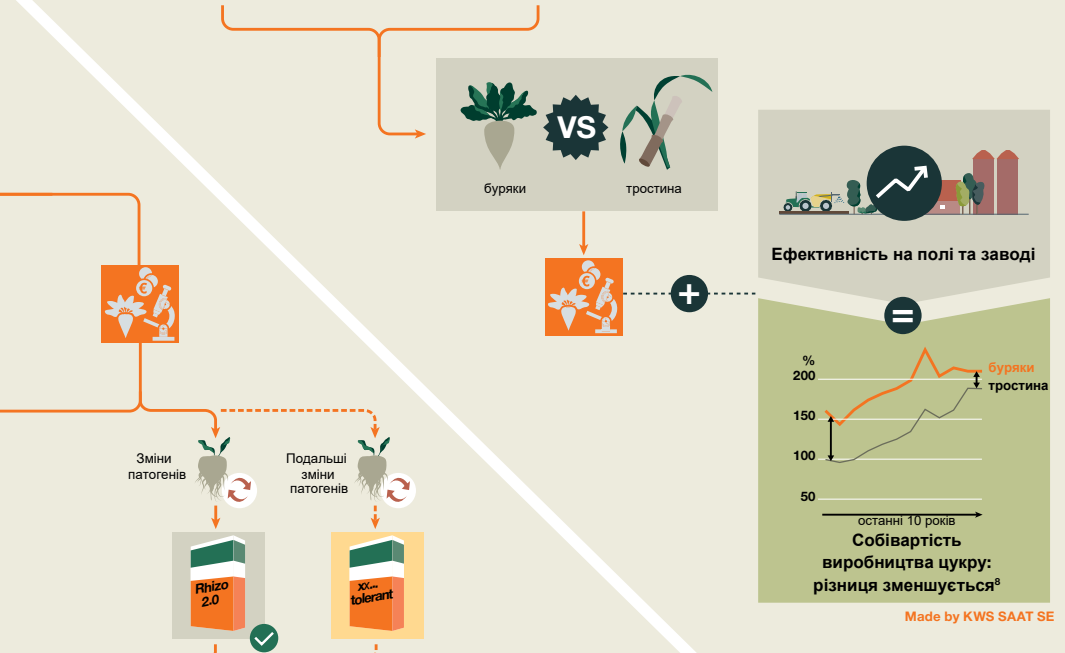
VS
буряки
тростина

Ефективність на полі та заводі

%
200
150
100
50
буряки
тростина
останні 10 років
Собівартість виробництва цукру: різниця зменшується$^{8}$

Зміни патогенів

Подальші зміни патогенів

Rhizo 2.0

XX... tolerant

Made by KWS SAAT SE